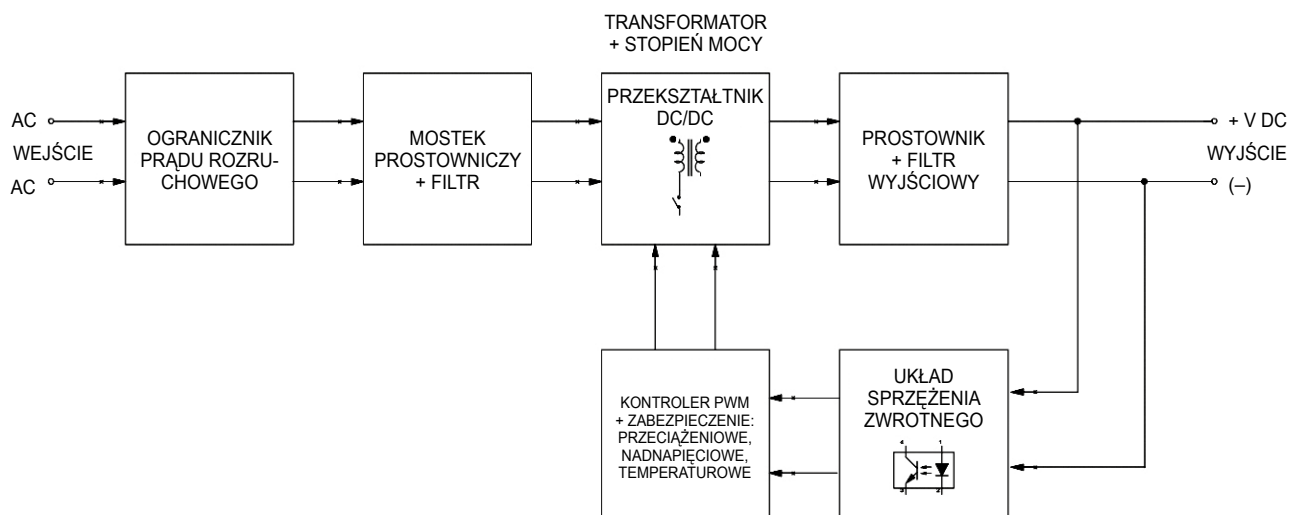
TRANSFORMATOR
+ STOPIEŃ MOCY

AC
WEJŚCIE
AC

OGRANICZNIK PRĄDU ROZRUCHOWEGO

MOSTEK PROSTOWNICZY + FILTR

PRZEKSZTAŁTNIK DC/DC

PROSTOWNIK + FILTR WYJŚCIOWY

+ V DC
WYJŚCIE
(–)

KONTROLER PWM + ZABEZPIECZENIE: PRZECIĄŻENIOWE, NADNAPIĘCIOWE, TEMPERATUROWE

UKŁAD SPRZĘŻENIA ZWROTNEGO